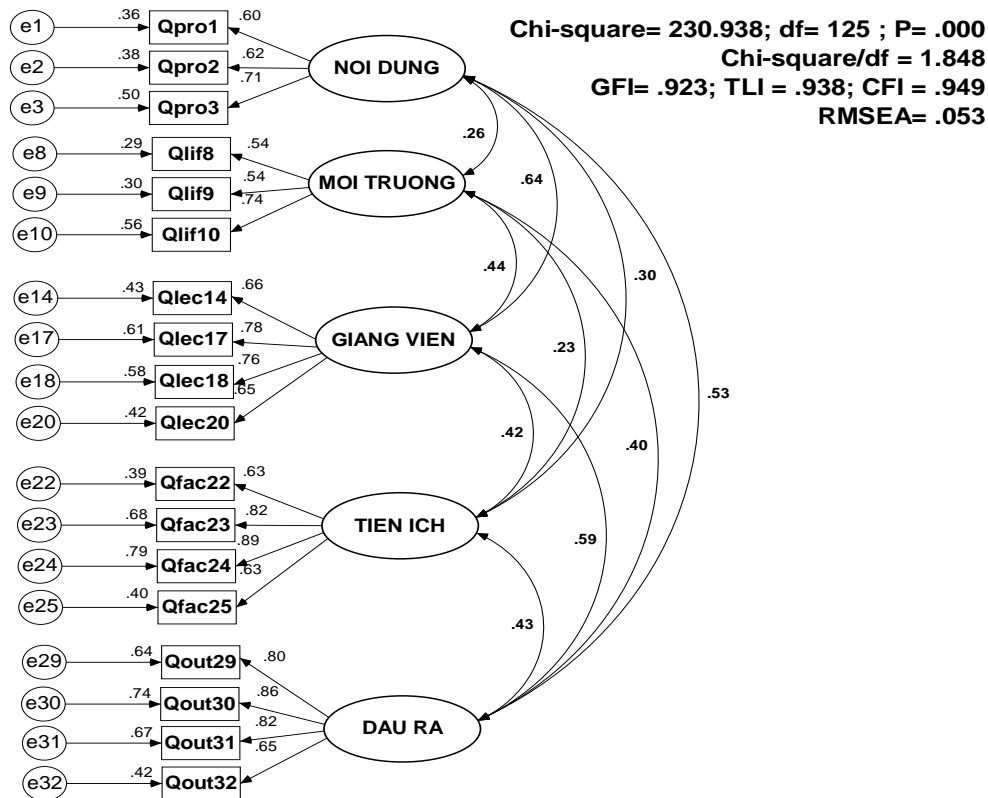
Chi-square= 230.938; df= 125 ; P= .000
Chi-square/df = 1.848
GFI= .923; TLI = .938; CFI = .949
RMSEA= .053

e1 .36 Qpro1 .60
e2 .38 Qpro2 .62
e3 .50 Qpro3 .71
NOI DUNG

e8 .29 Qlif8 .54
e9 .30 Qlif9 .54
e10 .56 Qlif10 .74
MOI TRUONG

e14 .43 Qlec14 .66
e17 .61 Qlec17 .78
e18 .58 Qlec18 .76
e20 .42 Qlec20 .65
GIANG VIEN

e22 .39 Qfac22 .63
e23 .68 Qfac23 .82
e24 .79 Qfac24 .89
e25 .40 Qfac25 .63
TIEN ICH

e29 .64 Qout29 .80
e30 .74 Qout30 .86
e31 .67 Qout31 .82
e32 .42 Qout32 .65
DAU RA

.26
.64
.30
.53
.44
.23
.40
.42
.59
.43